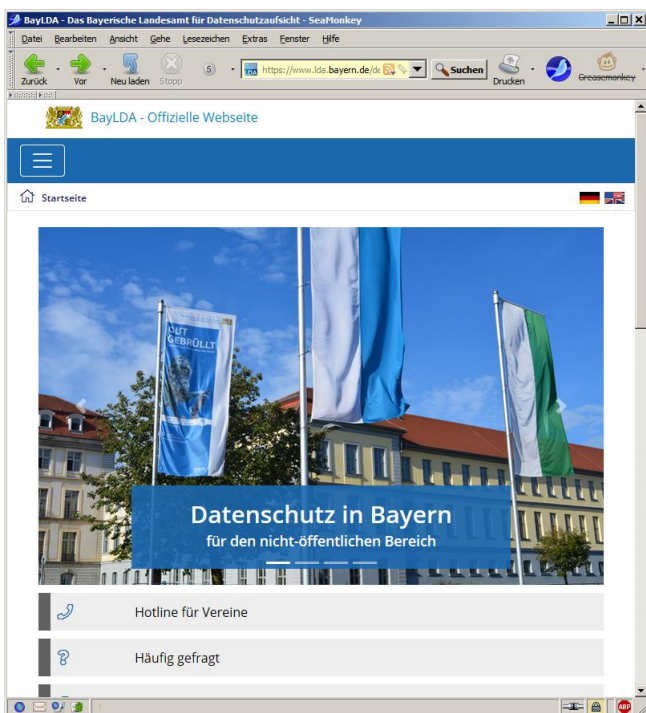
BayLDA - Das Bayerische Landesamt für Datenschutzaufsicht - SeaMonkey

Datei Bearbeiten Ansicht Gehe Lesezeichen Extras Fenster Hilfe

Zurück Vor Neu laden Stopp 5 https://www.lda.bayern.de/de Suchen Drucken Greasemonkey

BayLDA - Offizielle Webseite

Startseite

GUT GEBRÜLLT

Datenschutz in Bayern
für den nicht-öffentlichen Bereich

Hotline für Vereine

Häufig gefragt

ABP